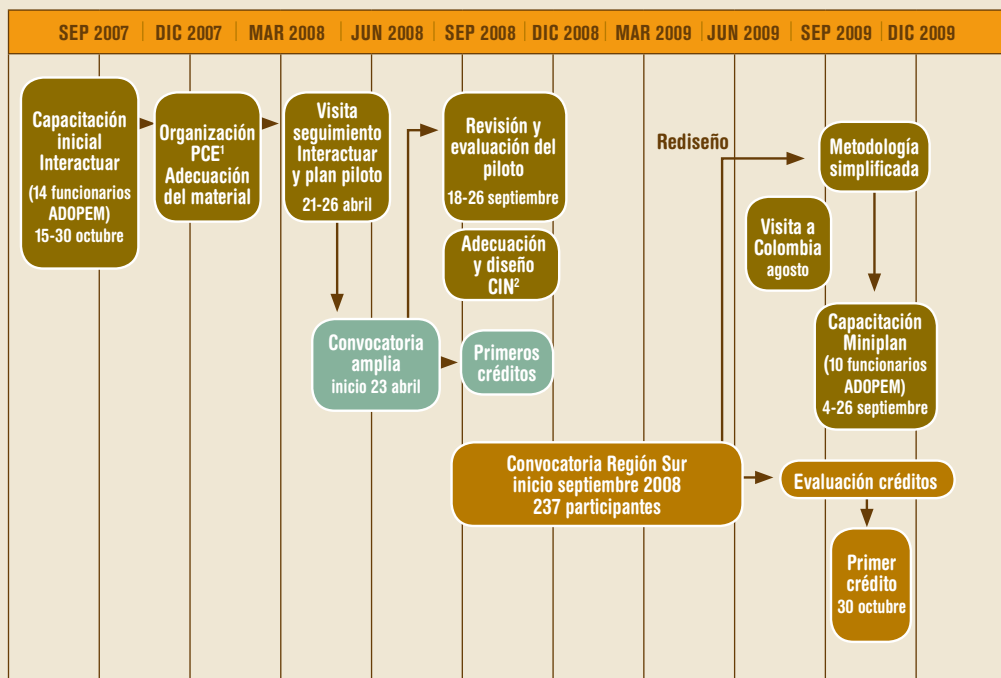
SEP 2007 | DIC 2007 | MAR 2008 | JUN 2008 | SEP 2008 | DIC 2008 | MAR 2009 | JUN 2009 | SEP 2009 | DIC 2009

Capacitación inicial Interactuar (14 funcionarios ADOPEM) 15-30 octubre

Organización PCE$^1$ Adecuación del material

Visita seguimiento Interactuar y plan piloto 21-26 abril

Revisión y evaluación del piloto 18-26 septiembre

Adecuación y diseño CIN$^2$

Rediseño

Metodología simplificada

Visita a Colombia agosto

Convocatoria amplia inicio 23 abril

Primeros créditos

Capacitación Miniplan (10 funcionarios ADOPEM) 4-26 septiembre

Convocatoria Región Sur inicio septiembre 2008 237 participantes

Evaluación créditos

Primer crédito 30 octubre